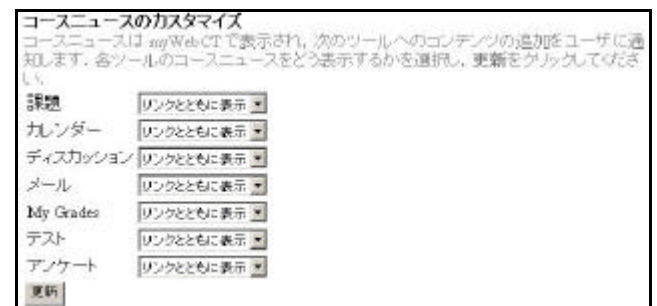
コースニュースのカスタマイズ
コースニュースは myWebCT で表示され，次のツールへのコンテンツの追加をユーザに通知します．各ツールのコースニュースをどう表示するかを選択し，更新をクリックしてください．

| | |
|---|---|
| 課題 | リンクとともに表示 |
| カレンダー | リンクとともに表示 |
| ディスカッション | リンクとともに表示 |
| メール | リンクとともに表示 |
| My Grades | リンクとともに表示 |
| テスト | リンクとともに表示 |
| アンケート | リンクとともに表示 |

更新